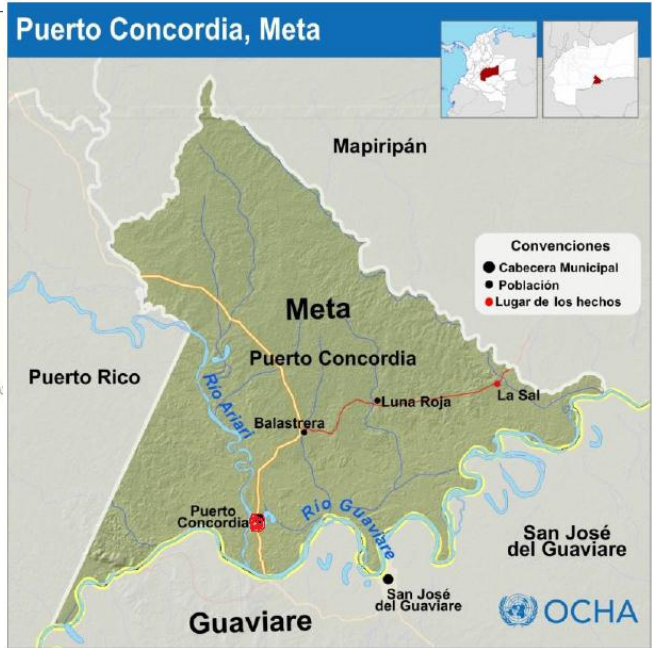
Puerto Concordia, Meta

Mapiripán

Convenciones
Cabecera Municipal
Población
Lugar de los hechos

Meta

Puerto Concordia

Puerto Rico

Río Ariari

Luna Roja

La Sal

Balastrera

Puerto Concordia

Río Guaviare

San José del Guaviare

San José del Guaviare

Guaviare

OCHA